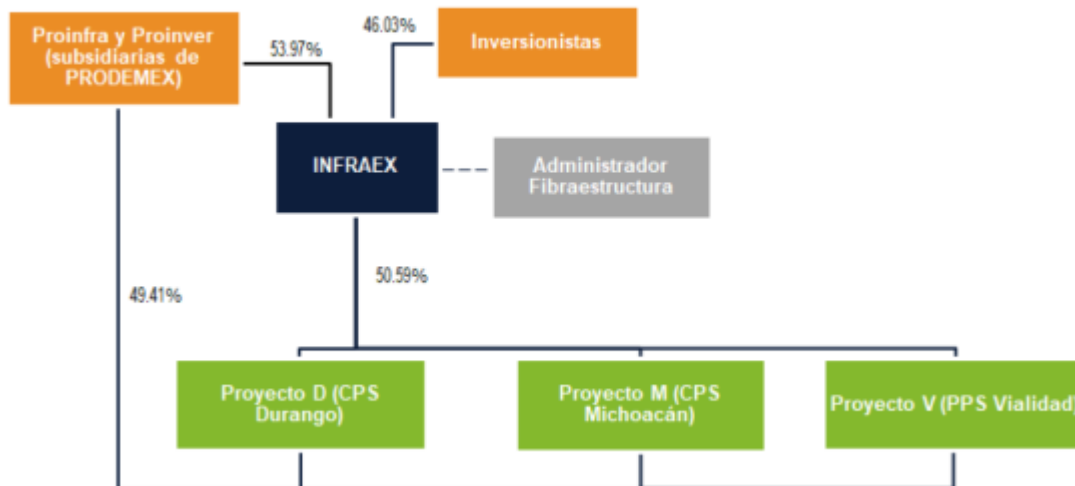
Proinfra y Proinver (subsidiarias de PRODEMEX)

53.97%

46.03%

Inversionistas

INFRAEX

Administrador Fibraestructura

50.59%

49.41%

Proyecto D (CPS Durango)

Proyecto M (CPS Michoacán)

Proyecto V (PPS Vialidad)